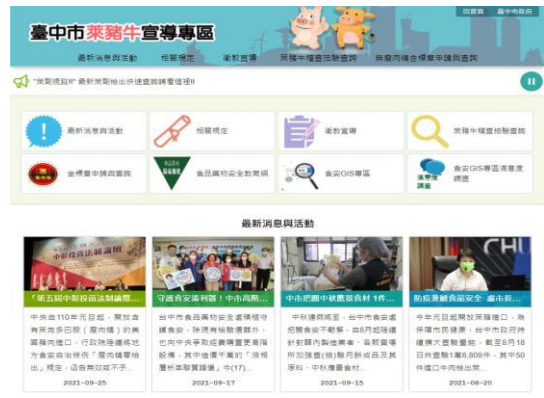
回首頁 臺中市政府

臺中市萊豬牛宣導專區

最新消息與活動 相關規定 衛教宣導 萊豬牛標章自主檢查 肉品標示檢查與查核

"萊劑殘留"最新萊劑檢出快速查詢請看這裡!!

最新消息與活動

相關規定

衛教宣導

萊豬牛標章推動查核

含標章申請與查詢

食品藥物安全數據網

食安GIS專區

食安GIS專區滿意度調查

最新消息與活動

「第五屆中彰投苗法制論壇...

中央自110年元旦起，開放含有萊克多巴胺（萊劑）的美國豬肉進口，行政院隨後認為食安自治條例「萊劑殘留檢出」規定，函告無效不予...

2021-09-25

守護食安藥利器！中市萬能...

台中市食藥物安全處積極守護食安，除現有檢驗儀器外，也向中央爭取經費購置更高階儀器，其中進價千萬的「液相層析串聯質譜儀」今(17)...

2021-09-17

中市把關中秋應景食材 1件...

中秋佳節將至，台中市食安處把關食安不鬆懈，自8月起陸續針對轄內製造業者、各販賣場所抽驗應(能)商月餅成品及其原料，中秋應景食材...

2021-09-15

防疫兼顧食品安全 盧市長...

今年元旦起開放萊豬進口，為保障市民健康，台中市政府持續擴大查驗量能，截至8月18日共查驗1萬6,809件，其中50件進口牛肉檢出萊...

2021-08-20